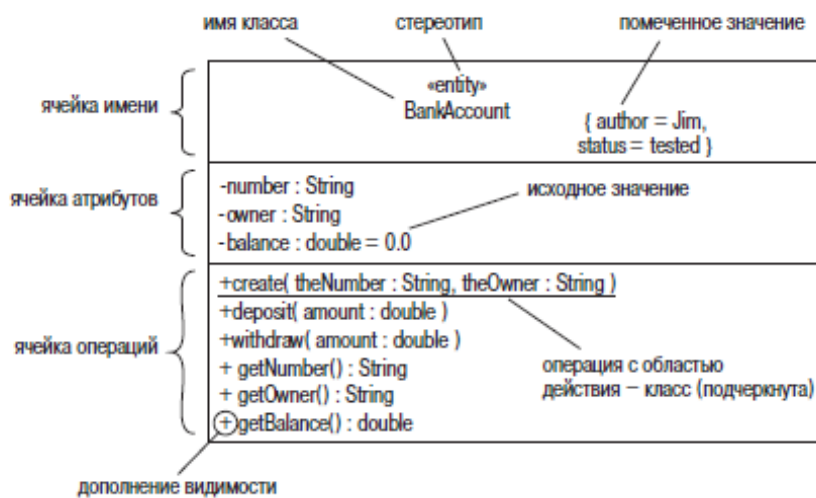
имя класса
стереотип
помеченное значение

ячейка имени

«entity»
BankAccount

{ author = Jim,
status = tested }

ячейка атрибутов

-number : String
-owner : String
-balance : double = 0.0

исходное значение

ячейка операций

+create( theNumber : String, theOwner : String )
+deposit( amount : double )
+withdraw( amount : double )
+ getNumber() : String
+ getOwner() : String
+getBalance() : double

операция с областью
действия – класс (подчеркнута)

дополнение видимости